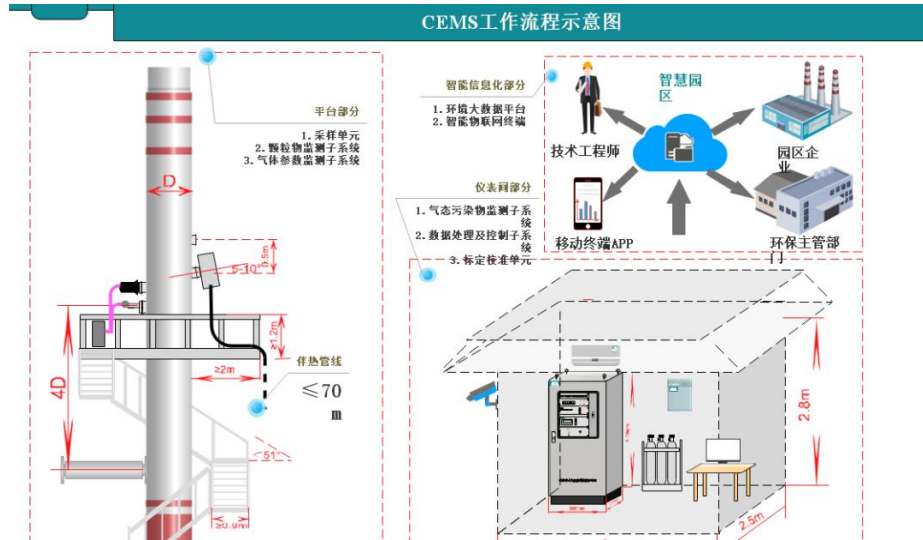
CEMS工作流程示意图

平台部分
1. 采样单元
2. 颗粒物监测子系统
3. 气体参数监测子系统

D
0.5m
5-10°
≥1.2m
≥2m
4D
伴热管线
≤70 m
51°
≥0.9m

智能信息化部分
1. 环境大数据平台
2. 智能物联网终端

智慧园区
技术工程师
园区企业
移动终端APP
环保主管部门

仪表间部分
1. 气态污染物监测子系统
2. 数据处理及控制子系统
3. 标定校准单元

2.8m
2.5m